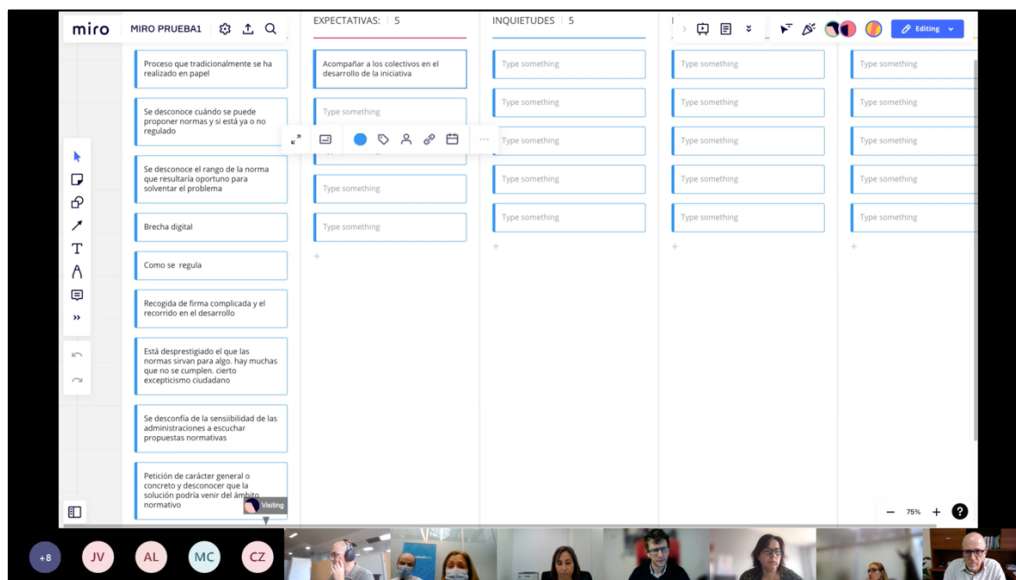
miro MIRO PRUEBA1

EXPECTATIVAS: 5

INQUIETUDES 5

Editing

Proceso que tradicionalmente se ha realizado en papel

Se desconoce cuándo se puede proponer normas y si está ya o no regulado

Se desconoce el rango de la norma que resultaría oportuno para solventar el problema

Brecha digital

Como se regula

Recogida de firma complicada y el recorrido en el desarrollo

Está desprestigiado el que las normas sirvan para algo. hay muchas que no se cumplen. cierto excepticismo ciudadano

Se desconfía de la sensiibilidad de las administraciones a escuchar propuestas normativas

Petición de carácter general o concreto y desconocer que la solución podría venir del ámbito normativo

Visiting

Acompañar a los colectivos en el desarrollo de la iniciativa

Type something

Type something

Type something

Type something

Type something

Type something

Type something

Type something

Type something

Type something

Type something

Type something

Type something

Type something

Type something

Type something

Type something

Type something

75%

+8 JV AL MC CZ